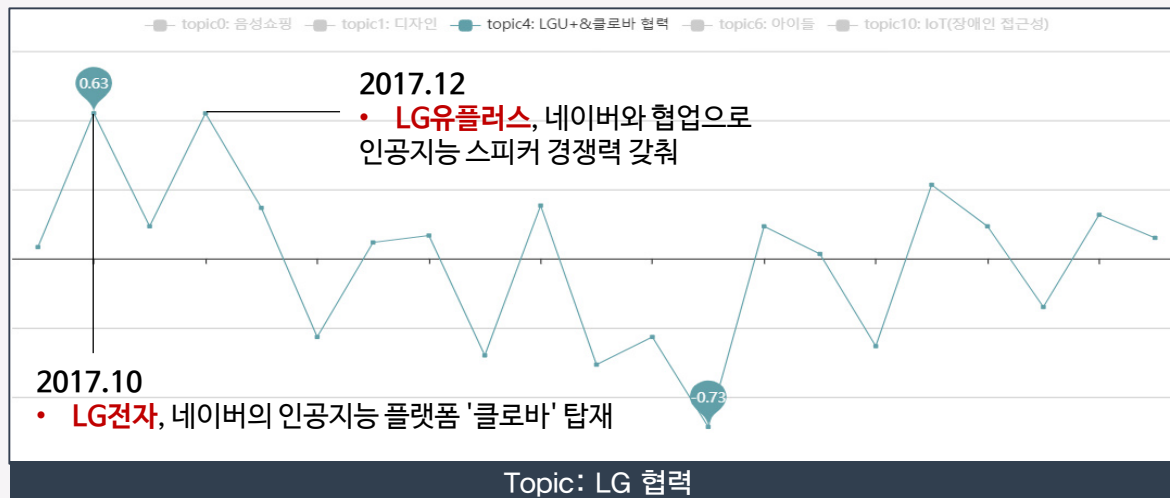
topic0: 음성쇼핑 topic1: 디자인 topic4: LGU+&클로바 협력 topic6: 아이들 topic10: IoT(장애인 접근성)

0.63

2017.12
• LG유플러스, 네이버와 협업으로 인공지능 스피커 경쟁력 갖춰

-0.73

2017.10
• LG전자, 네이버의 인공지능 플랫폼 '클로바' 탑재

Topic: LG 협력